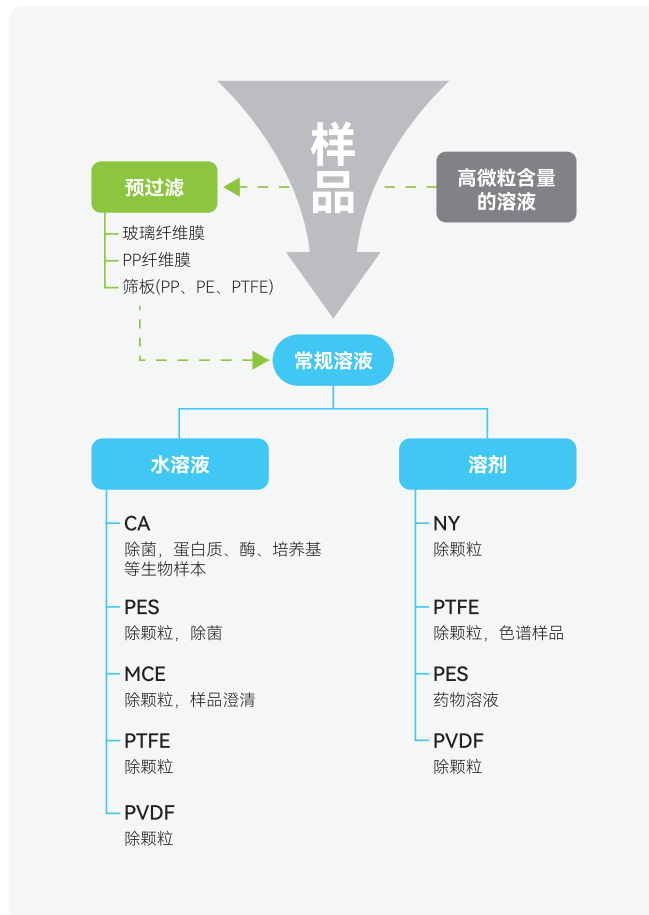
样品

预过滤

高微粒含量的溶液

玻璃纤维膜
PP纤维膜
筛板(PP、PE、PTFE)

常规溶液

水溶液

CA
除菌，蛋白质、酶、培养基等生物样本

PES
除颗粒，除菌

MCE
除颗粒，样品澄清

PTFE
除颗粒

PVDF
除颗粒

溶剂

NY
除颗粒

PTFE
除颗粒，色谱样品

PES
药物溶液

PVDF
除颗粒